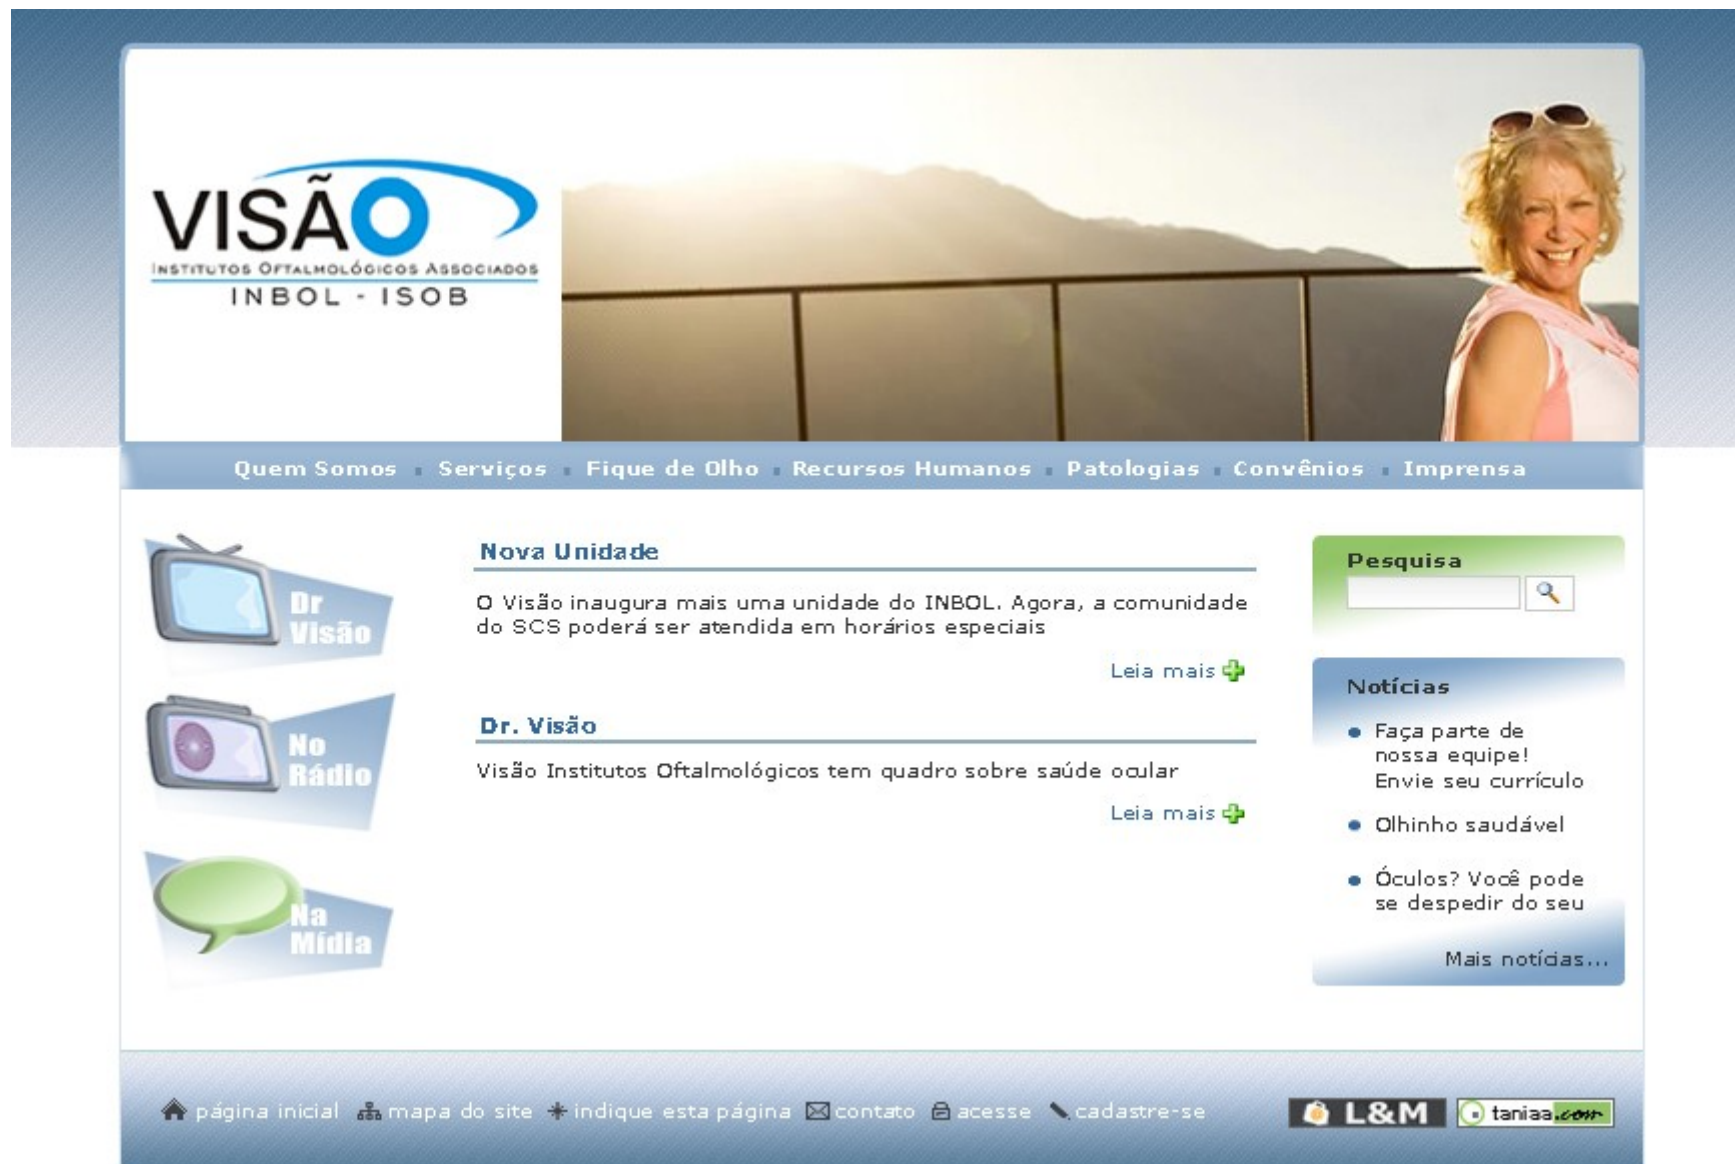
VISÃO
INSTITUTOS OFTALMOLÓGICOS ASSOCIADOS
INBOL - ISOB

Quem Somos · Serviços · Fique de Olho · Recursos Humanos · Patologias · Convênios · Imprensa

Dr Visão

No Rádio

Na Mídia

Nova Unidade

O Visão inaugura mais uma unidade do INBOL. Agora, a comunidade do SCS poderá ser atendida em horários especiais

Leia mais

Dr. Visão

Visão Institutos Oftalmológicos tem quadro sobre saúde ocular

Leia mais

Pesquisa

Notícias

Faça parte de nossa equipe! Envie seu currículo

Olhinho saudável

Óculos? Você pode se despedir do seu

Mais notícias...

página inicial mapa do site indique esta página contato acesse cadastre-se

L&M taniaa.com